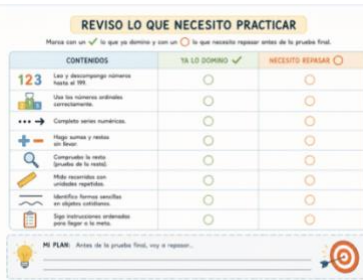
REVISO LO QUE NECESITO PRACTICAR

Marca con un ✓ lo que ya dominas y con un ○ lo que necesitas repasar antes de la prueba final.

| CONTENIDOS | YA LO DOMINO ✓ | NECESITO REPASAR ○ |
|---|---|---|
| 123 Leo y descompongo números hasta el 199. | ○ | ○ |
| Uso los números ordinales correctamente. | ○ | ○ |
| Completo series numéricas. | ○ | ○ |
| Hago sumas y restas sin llevar. | ○ | ○ |
| Compruebo la resta (prueba de la resta). | ○ | ○ |
| Mido recorridos con unidades repetidas. | ○ | ○ |
| Identifico formas sencillas en objetos cotidianos. | ○ | ○ |
| Sigo instrucciones ordenadas para llegar a la meta. | ○ | ○ |

MI PLAN: Antes de la prueba final, voy a repasar...